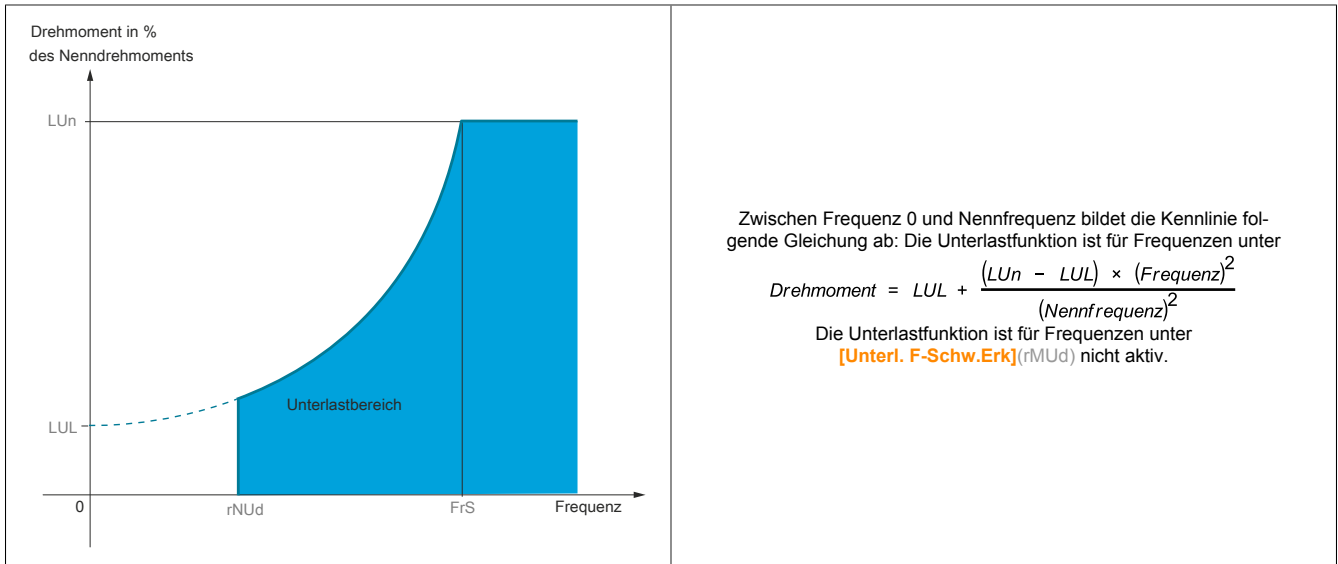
Drehmoment in %
des Nenndrehmoments

LUn

LUL

0

rNUd

FrS

Frequenz

Unterlastbereich

Zwischen Frequenz 0 und Nennfrequenz bildet die Kennlinie folgende Gleichung ab: Die Unterlastfunktion ist für Frequenzen unter

$Drehmoment = LUL + \frac{(LUn - LUL) \times (Frequenz)^2}{(Nennfrequenz)^2}$

Die Unterlastfunktion ist für Frequenzen unter
[Unterl. F-Schw.Erk](rMUd) nicht aktiv.